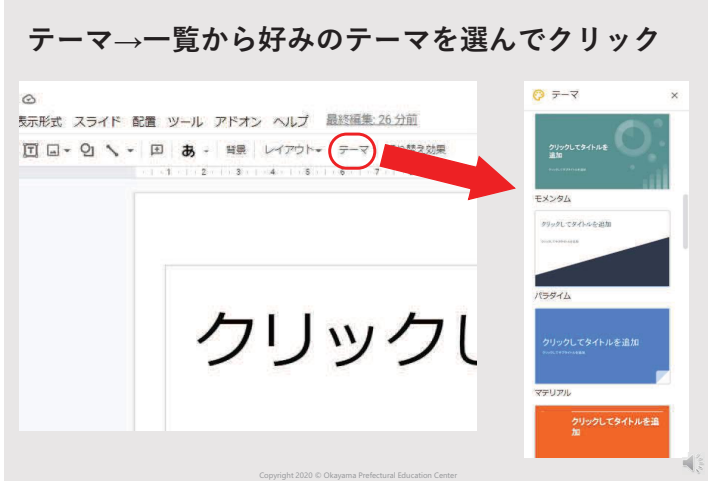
テーマ→一覧から好みのテーマを選んでクリック

表示形式 スライド 配置 ツール アドオン ヘルプ 最終編集: 26 分前

背景 レイアウト テーマ 切り替え効果

クリックし

テーマ ×

クリックしてタイトルを追加

モメンタム

クリックしてタイトルを追加

パラダイム

クリックしてタイトルを追加

マテリアル

クリックしてタイトルを追加

Copyright 2020 © Okayama Prefectural Education Center